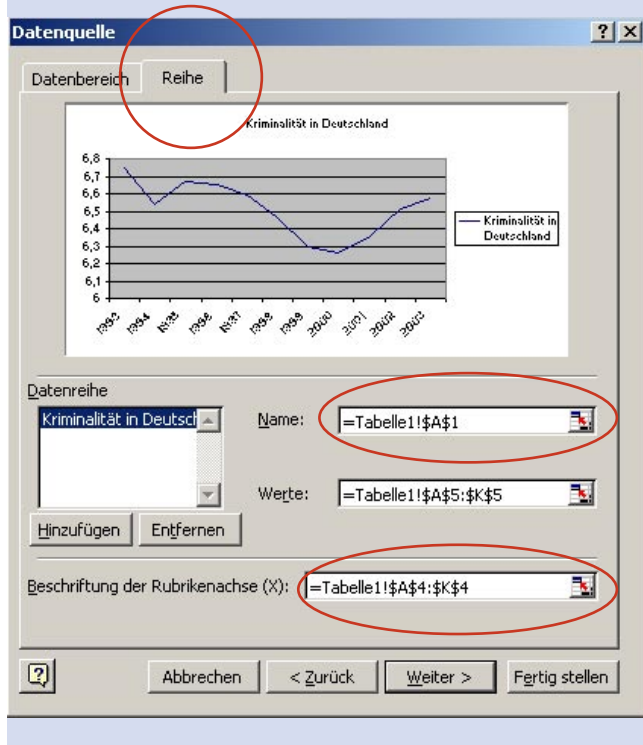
Datenquelle

? X

Datenbereich

Reihe

Kriminalität in Deutschland

6,8
6,7
6,6
6,5
6,4
6,3
6,2
6,1
6

1993
1994
1995
1996
1997
1998
1999
2000
2001
2002
2003

Kriminalität in Deutschland

Datenreihe

Kriminalität in Deutsch

Name: =Tabelle1!$A$1

Werte: =Tabelle1!$A$5:$K$5

Hinzufügen

Entfernen

Beschriftung der Rubrikenachse (X): =Tabelle1!$A$4:$K$4

Abbrechen

< Zurück

Weiter >

Fertig stellen